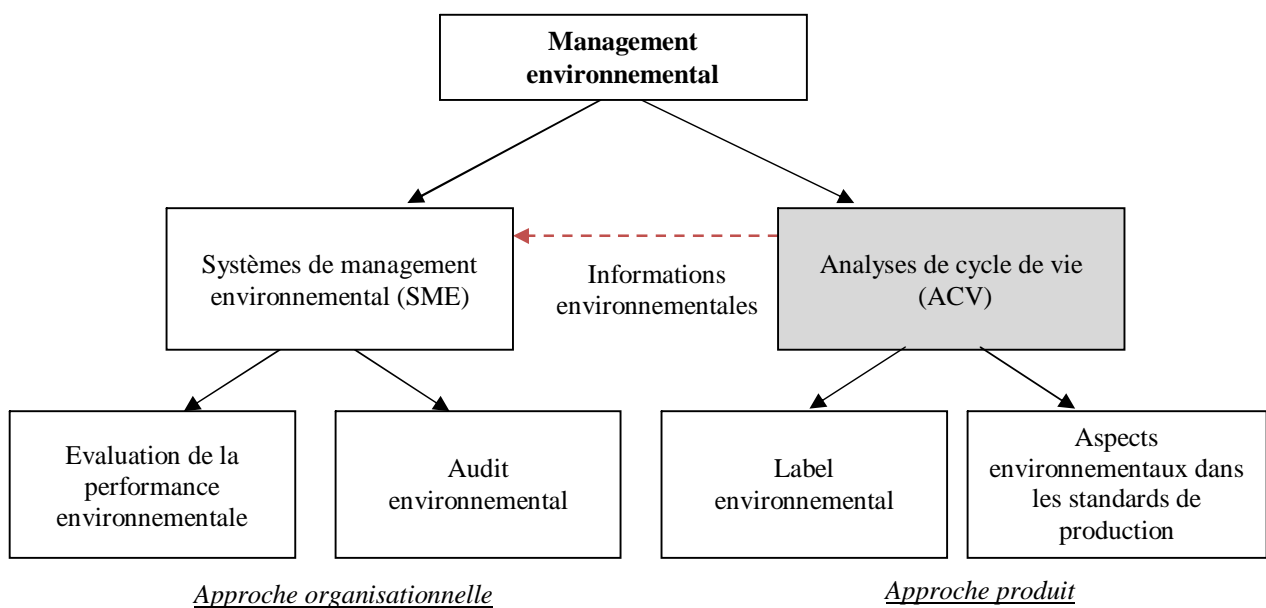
Management environnemental

Systèmes de management environnemental (SME)

Informations environnementales

Analyses de cycle de vie (ACV)

Evaluation de la performance environnementale

Audit environnemental

Label environnemental

Aspects environnementaux dans les standards de production

Approche organisationnelle

Approche produit